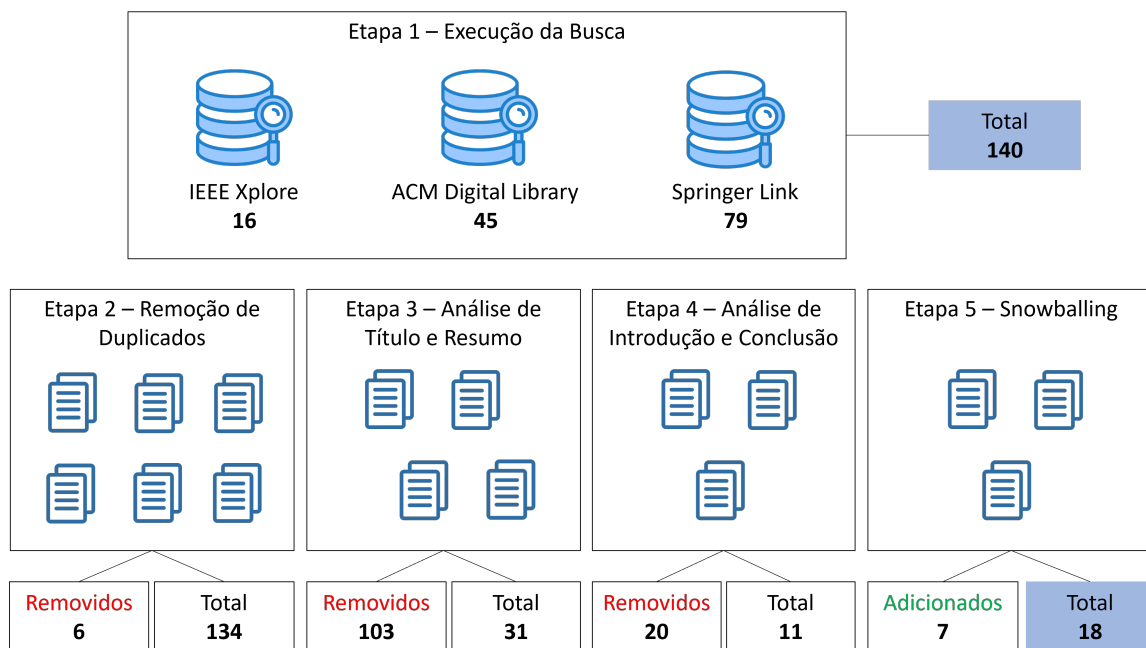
Etapa 1 – Execução da Busca

IEEE Xplore
**16**

ACM Digital Library
**45**

Springer Link
**79**

Total
**140**

Etapa 2 – Remoção de Duplicados

Removidos
**6**

Total
**134**

Etapa 3 – Análise de Título e Resumo

Removidos
**103**

Total
**31**

Etapa 4 – Análise de Introdução e Conclusão

Removidos
**20**

Total
**11**

Etapa 5 – Snowballing

Adicionados
**7**

Total
**18**